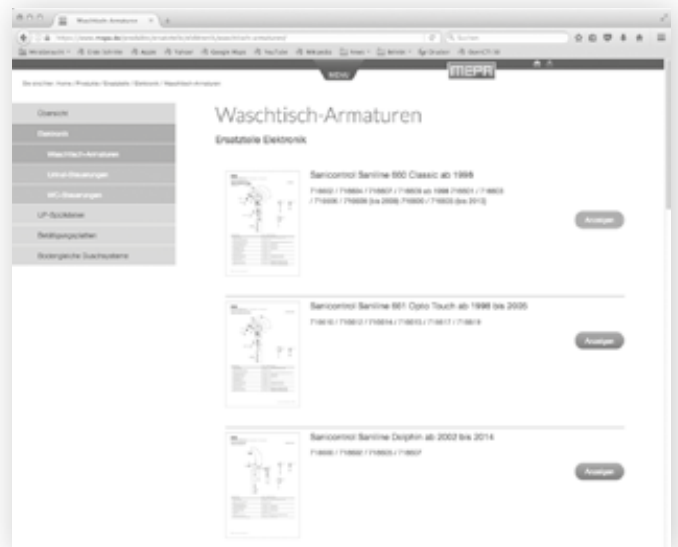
Waschtisch-Armaturen

MEPA

Sie sind hier: Home / Produkte / Ersatzteile / Elektronik / Waschtisch-Armaturen

Übersicht
Elektronik
Waschtisch-Armaturen
Urinal-Steuerungen
WC-Steuerungen
UP-Spülkästen
Betätigungsplatten
Bodengleiche Duschsysteme

Waschtisch-Armaturen

Ersatzteile Elektronik

Sanicontrol Sanline 660 Classic ab 1998
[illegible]

Anzeigen

Sanicontrol Sanline 661 Opto Touch ab 1998 bis 2005
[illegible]

Anzeigen

Sanicontrol Sanline Dolphin ab 2002 bis 2014
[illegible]

Anzeigen